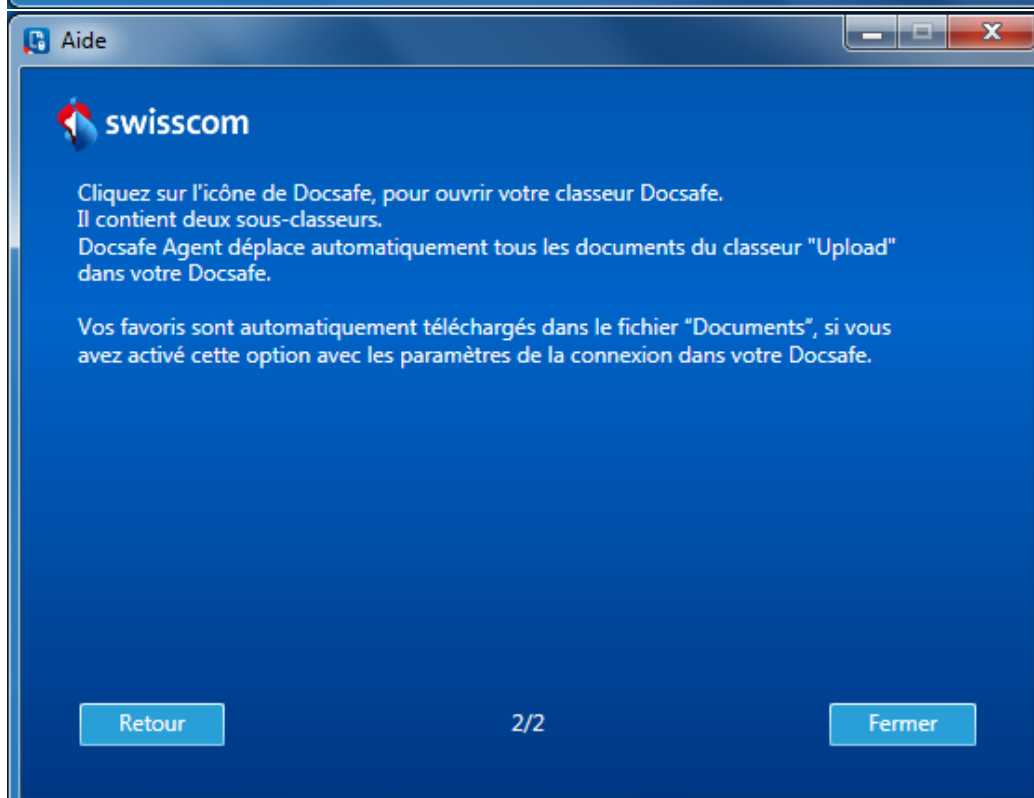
Aide

swisscom

Cliquez sur l'icône de Docsafe, pour ouvrir votre classeur Docsafe.
Il contient deux sous-classeurs.
Docsafe Agent déplace automatiquement tous les documents du classeur "Upload" dans votre Docsafe.

Vos favoris sont automatiquement téléchargés dans le fichier “Documents”, si vous avez activé cette option avec les paramètres de la connexion dans votre Docsafe.

Retour

2/2

Fermer